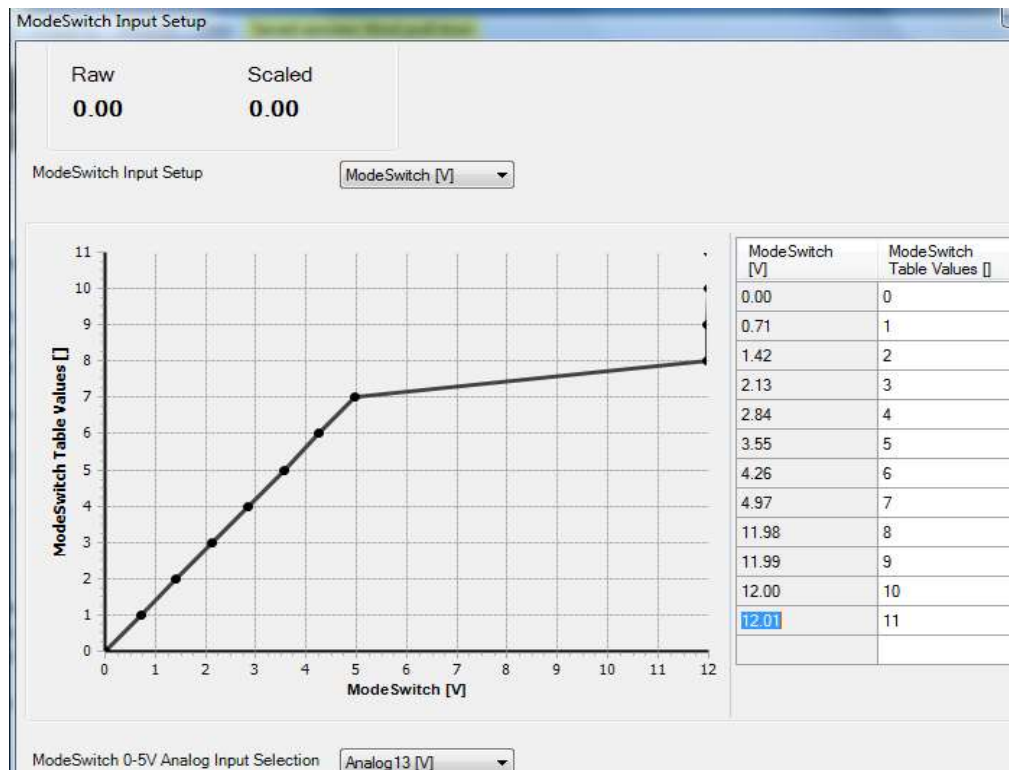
ModeSwitch Input Setup

Raw
0.00

Scaled
0.00

ModeSwitch Input Setup
ModeSwitch [V]

11
10
9
8
7
6
5
4
3
2
1
0

ModeSwitch Table Values []

0 1 2 3 4 5 6 7 8 9 10 11 12
ModeSwitch [V]

| ModeSwitch [V] | ModeSwitch Table Values [] |
|---|---|
| 0.00 | 0 |
| 0.71 | 1 |
| 1.42 | 2 |
| 2.13 | 3 |
| 2.84 | 4 |
| 3.55 | 5 |
| 4.26 | 6 |
| 4.97 | 7 |
| 11.98 | 8 |
| 11.99 | 9 |
| 12.00 | 10 |
| 12.01 | 11 |
| | |

ModeSwitch 0-5V Analog Input Selection
Analog13 [V]